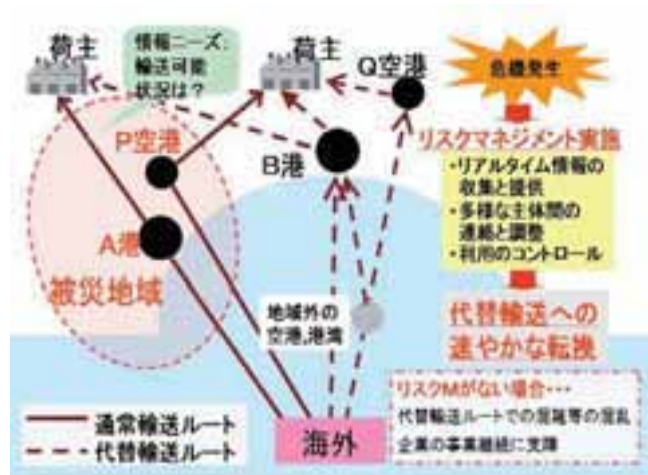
荷主

情報ニーズ、輸送可能状況は？

荷主

Q空港

危機発生

P空港

B港

リスクマネジメント実施

・リアルタイム情報の収集と提供
・多様な主体間の連絡と調整
・利用のコントロール

A港

被災地域

地域外の空港,港湾

代替輸送への速やかな転換

リスクMがない場合…
代替輸送ルートでの混雑等の混乱
企業の事業継続に支障

通常輸送ルート
代替輸送ルート

海外